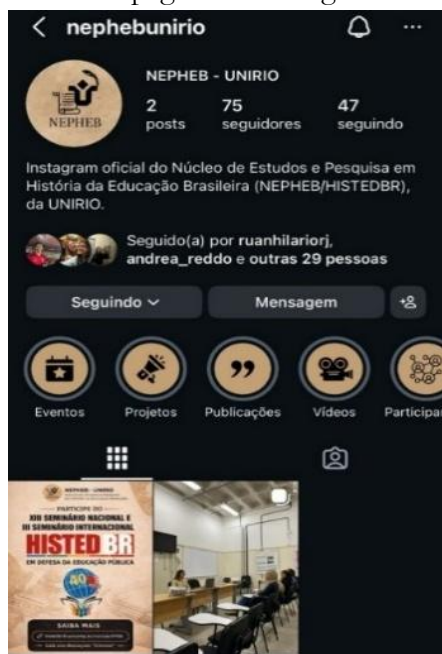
< nephebunirio

NEPHEB

NEPHEB - UNIRIO
2 posts
75 seguidores
47 seguindo

Instagram oficial do Núcleo de Estudos e Pesquisa em História da Educação Brasileira (NEPHEB/HISTEDBR), da UNIRIO.

Seguido(a) por ruanhilariorj, andrea_reddo e outras 29 pessoas

Seguindo
Mensagem

Eventos
Projetos
Publicações
Vídeos
Participar

NEPHEB - UNIRIO
PARTICIPE DO
XIII SEMINÁRIO NACIONAL E III SEMINÁRIO INTERNACIONAL
HISTEDBR
EM DEFESA DA EDUCAÇÃO PÚBLICA
40
SAIBA MAIS
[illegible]